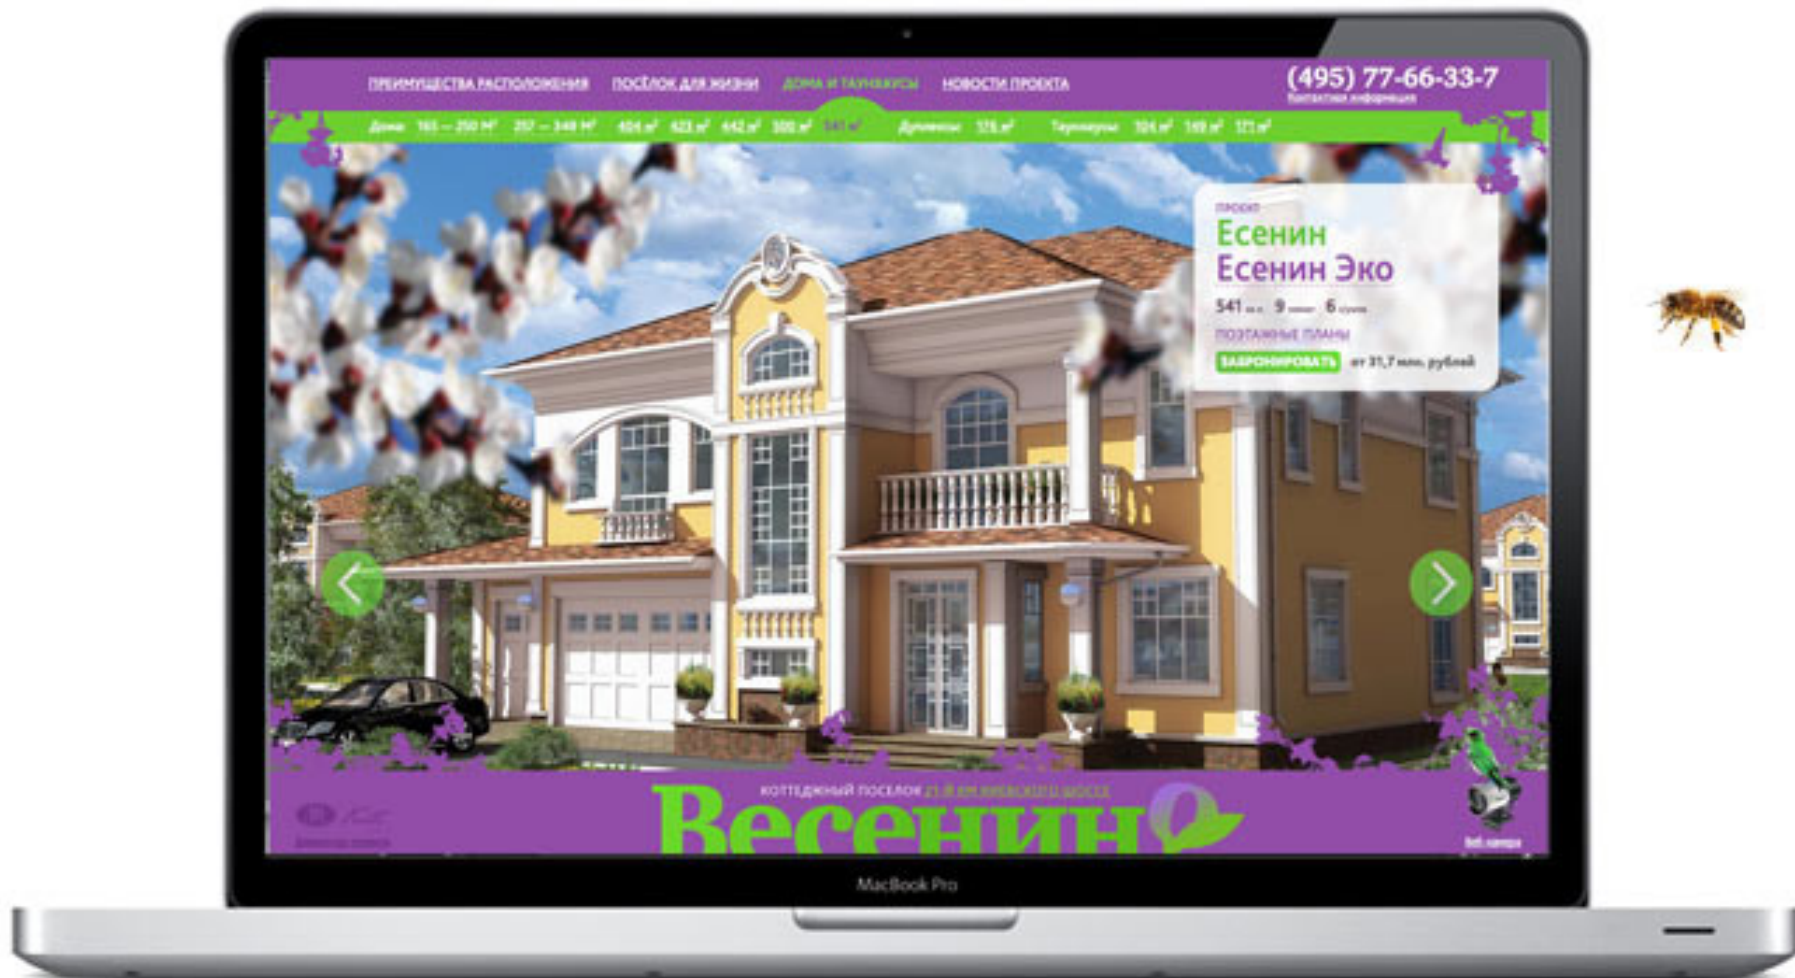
ПРЕИМУЩЕСТВА РАСПОЛОЖЕНИЯ ПОСЁЛОК ДЛЯ ЖИЗНИ ДОМА И ТАУНХАУСЫ НОВОСТИ ПРОЕКТА

(495) 77-66-33-7
Контактная информация

Дома 165 — 250 м² 257 — 348 м² 404 м² 423 м² 442 м² 500 м² 541 м² Дуплексы 178 м² Таунхаусы 104 м² 149 м² 171 м²

проект
Есенин
Есенин Эко
541 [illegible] 9 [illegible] 6 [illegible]
ПОЭТАЖНЫЕ ПЛАНЫ
ЗАБРОНИРОВАТЬ от 31,7 млн. рублей

коттеджный поселок 21-й км Киевского шоссе
Весенин

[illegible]

Веб-камера

MacBook Pro